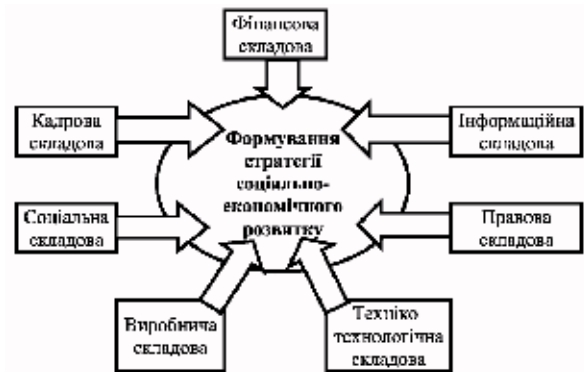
Фінансова складова

Кадрова складова

Формування стратегії соціально-економічного розвитку

Інформаційна складова

Соціальна складова

Правова складова

Виробнича складова

Техніко технологічна складова